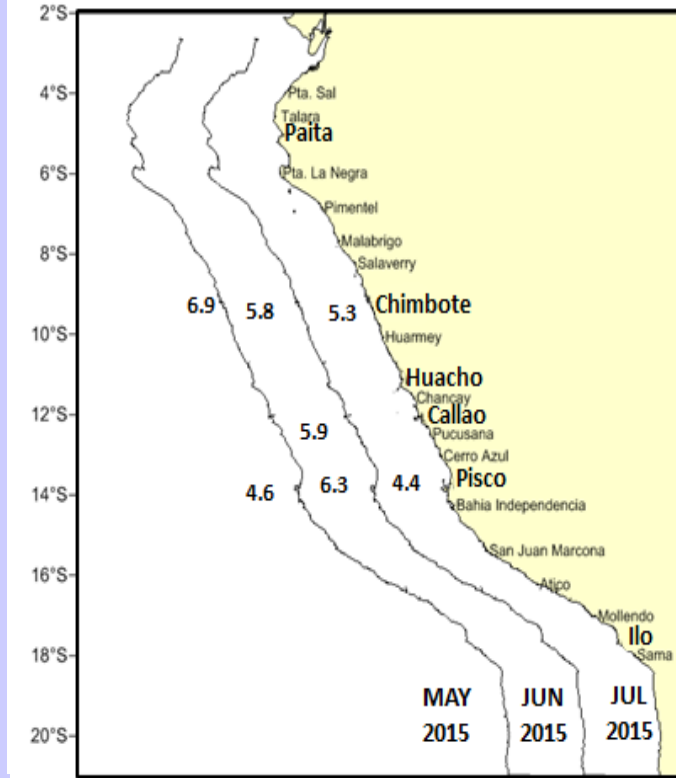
2°S
4°S
6°S
8°S
10°S
12°S
14°S
16°S
18°S
20°S

Pta. Sal
Talara
Paita
Pta. La Negra
Pimentel
Malabrigo
Salaverry
Chimbote
Huarmey
Huacho
Chancay
Callao
Pucusana
Cerro Azul
Pisco
Bahia Independencia
San Juan Marcona
Atico
Mollendo
Ilo
Sama

6.9
5.8
5.3
5.9
4.6
6.3
4.4

MAY 2015
JUN 2015
JUL 2015